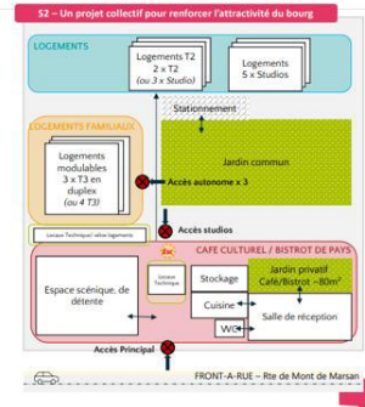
S2 – Un projet collectif pour renforcer l'attractivité du bourg

LOGEMENTS

Logements T2 2 x T2 (ou 3 x Studio)

Logements 5 x Studios

Stationnement

LOGEMENTS FAMILIAUX

Jardin commun

Logements modulables 3 x T3 en duplex (ou 4 T3)

Accès autonome x 3

Locaux Technique/ vélos logements

Accès studios

CAFE CULTUREL / BISTROT DE PAYS

Esc

Locaux Technique

Stockage

Jardin privatif Café/Bistrot ~80m²

Espace scénique, de détente

Cuisine

Salle de réception

WC

Accès Principal

FRONT-A-RUE – Rte de Mont de Marsan